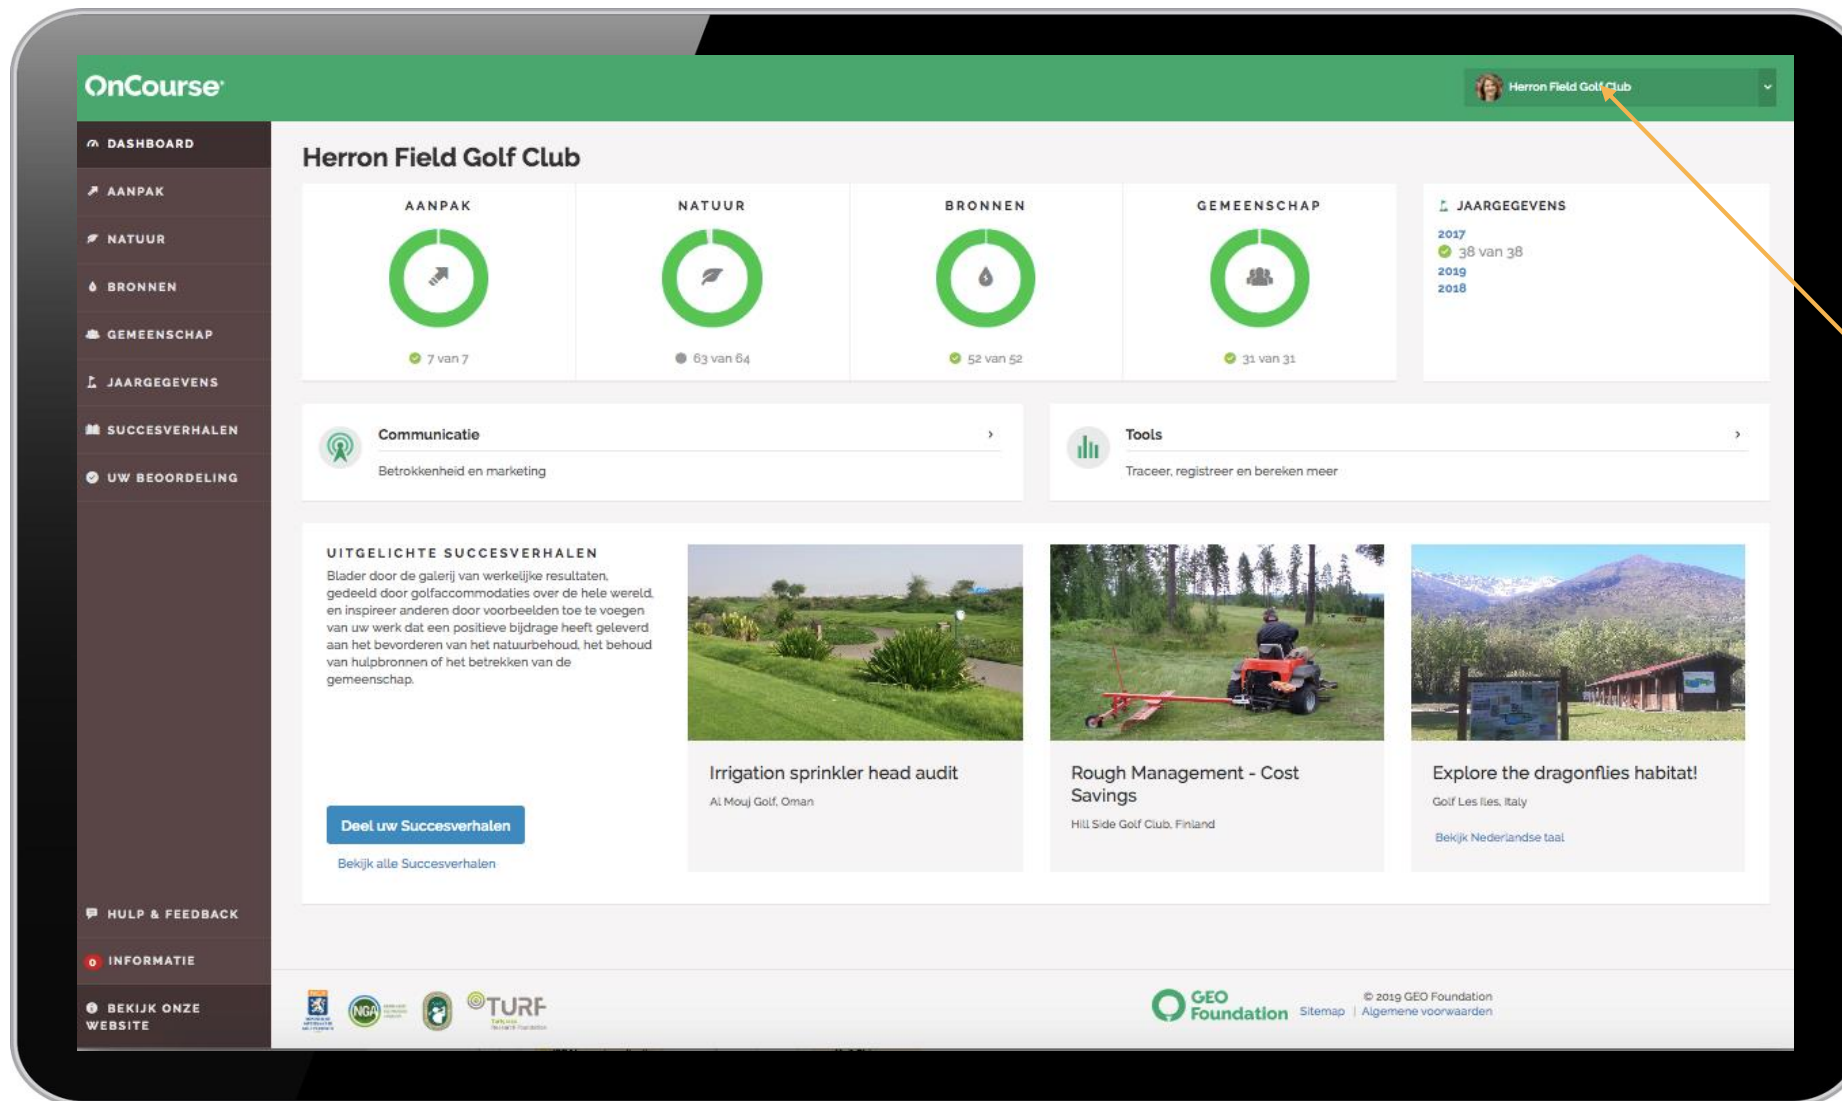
OnCourse

Herron Field Golf Club

DASHBOARD
AANPAK
NATUUR
BRONNEN
GEMEENSCHAP
JAARGEGEVENS
SUCCESVERHALEN
UW BEOORDELING

Herron Field Golf Club

AANPAK
7 van 7

NATUUR
63 van 64

BRONNEN
52 van 52

GEMEENSCHAP
31 van 31

JAARGEGEVENS
2017
38 van 38
2019
2018

Communicatie ›
Betrokkenheid en marketing

Tools ›
Traceer, registreer en bereken meer

UITGELICHTE SUCCESVERHALEN
Blader door de galerij van werkelijke resultaten, gedeeld door golfaccommodaties over de hele wereld, en inspireer anderen door voorbeelden toe te voegen van uw werk dat een positieve bijdrage heeft geleverd aan het bevorderen van het natuurbehoud, het behoud van hulpbronnen of het betrekken van de gemeenschap.

Deel uw Succesverhalen
Bekijk alle Succesverhalen

Irrigation sprinkler head audit
Al Mouj Golf, Oman

Rough Management - Cost Savings
Hill Side Golf Club, Finland

Explore the dragonflies habitat!
Golf Les Iles, Italy
Bekijk Nederlandse taal

HULP & FEEDBACK
INFORMATIE
BEKIJK ONZE WEBSITE

NGA
TURF

GEO Foundation
Sitemap | Algemene voorwaarden
© 2019 GEO Foundation